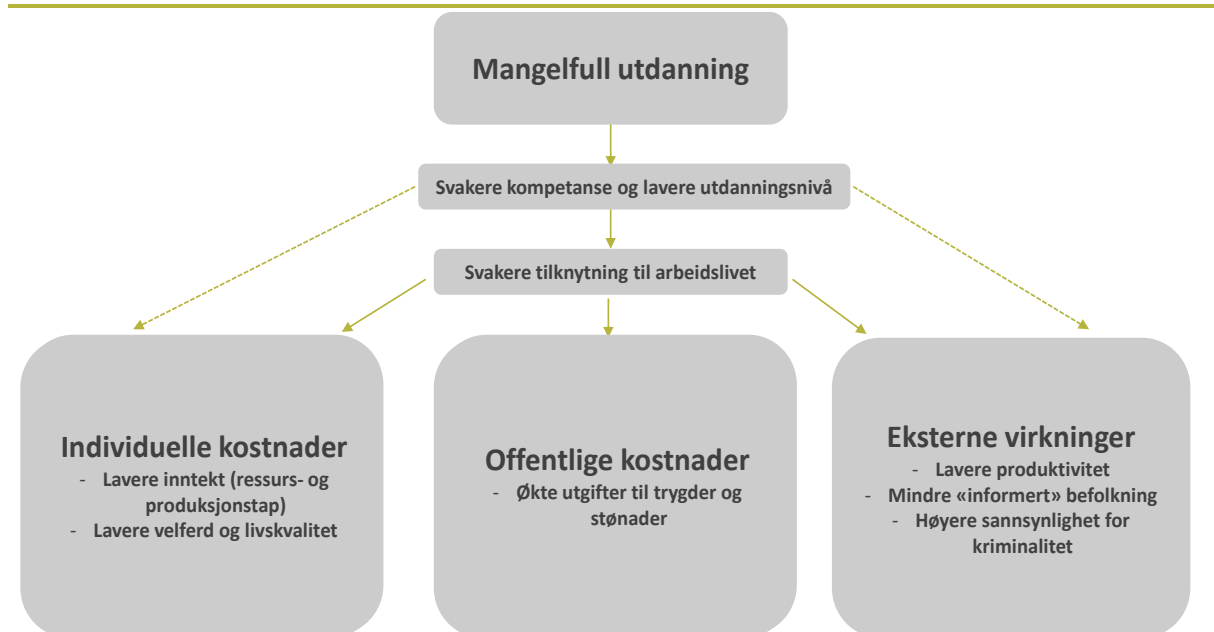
Mangelfull utdanning

Svakere kompetanse og lavere utdanningsnivå

Svakere tilknytning til arbeidslivet

Individuelle kostnader
- Lavere inntekt (ressurs- og produksjonstap)
- Lavere velferd og livskvalitet

Offentlige kostnader
- Økte utgifter til trygder og stønader

Eksterne virkninger
- Lavere produktivitet
- Mindre «informert» befolkning
- Høyere sannsynlighet for kriminalitet